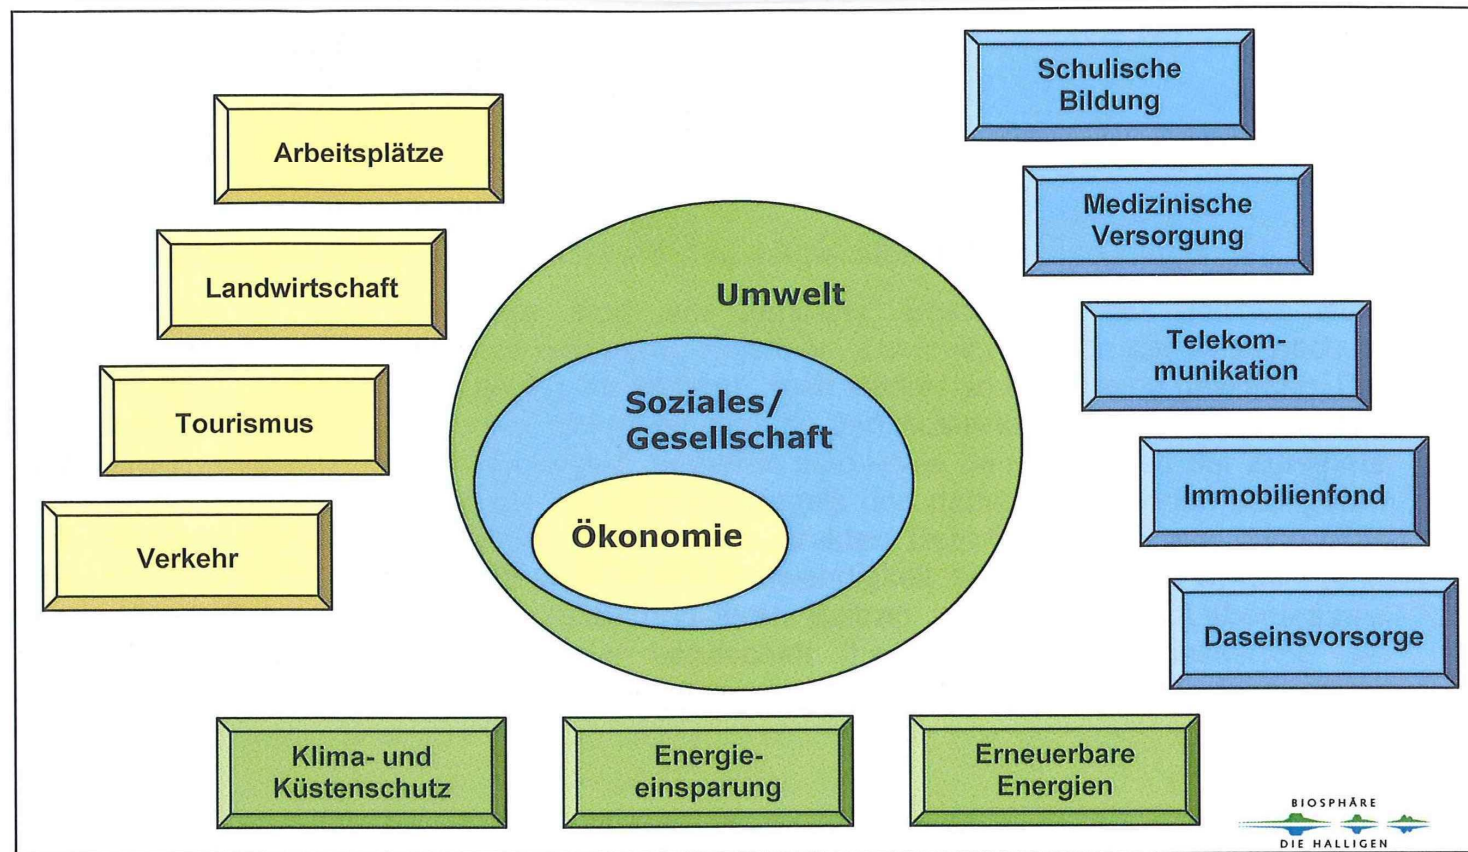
Arbeitsplätze

Landwirtschaft

Tourismus

Verkehr

Schulische Bildung

Medizinische Versorgung

Telekommunikation

Immobilienfond

Daseinsvorsorge

Umwelt

Soziales/ Gesellschaft

Ökonomie

Klima- und Küstenschutz

Energieeinsparung

Erneuerbare Energien

BIOSPHÄRE
DIE HALLIGEN